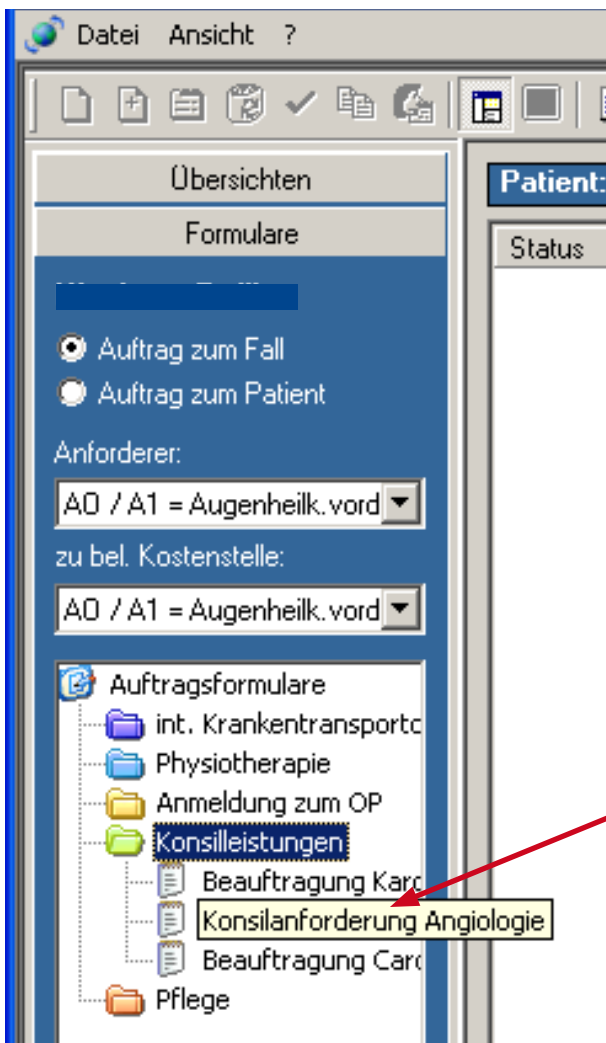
Datei Ansicht ?

Übersichten

Formulare

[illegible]

Auftrag zum Fall

Auftrag zum Patient

Anforderer:

A0 / A1 = Augenheilk.vord

zu bel. Kostenstelle:

A0 / A1 = Augenheilk.vord

Auftragsformulare

int. Krankentransportc

Physiotherapie

Anmeldung zum OP

Konsilleistungen

Beauftragung Karc

Konsilanforderung Angiologie

Beauftragung Carc

Pflege

Patient:

Status